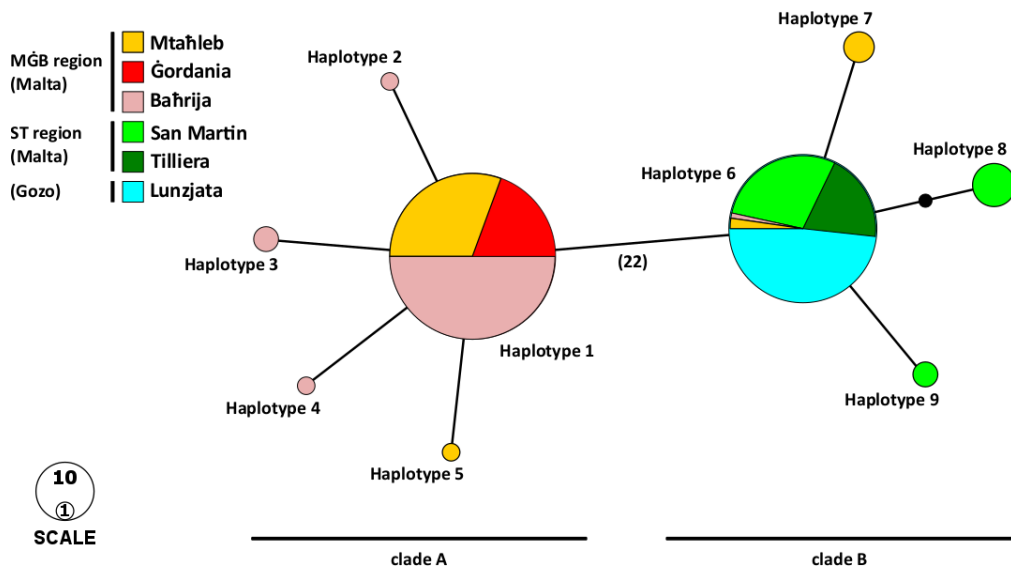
MĠB region (Malta)
Mtaħleb
Ġordania
Baħrija
ST region (Malta)
San Martin
Tilliera
(Gozo)
Lunzjata

Haplotype 2
Haplotype 7
Haplotype 8
Haplotype 6
Haplotype 3
(22)
Haplotype 1
Haplotype 4
Haplotype 9
Haplotype 5

10
1
SCALE

clade A
clade B